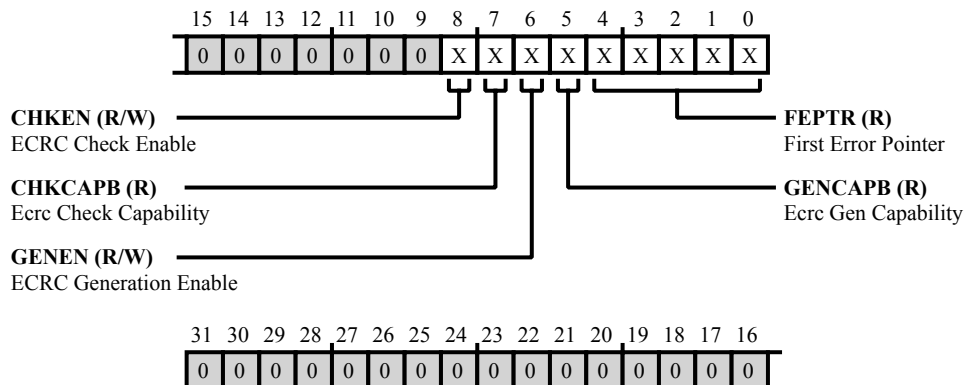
15 14 13 12 11 10 9 8 7 6 5 4 3 2 1 0

| 0 | 0 | 0 | 0 | 0 | 0 | 0 | X | X | X | X | X | X | X | X | X |
|---|---|---|---|---|---|---|---|---|---|---|---|---|---|---|---|

**CHKEN (R/W)**
ECRC Check Enable

**FEPTR (R)**
First Error Pointer

**CHKCAPB (R)**
Ecrc Check Capability

**GENCAPB (R)**
Ecrc Gen Capability

**GENEN (R/W)**
ECRC Generation Enable

31 30 29 28 27 26 25 24 23 22 21 20 19 18 17 16

| 0 | 0 | 0 | 0 | 0 | 0 | 0 | 0 | 0 | 0 | 0 | 0 | 0 | 0 | 0 | 0 |
|---|---|---|---|---|---|---|---|---|---|---|---|---|---|---|---|